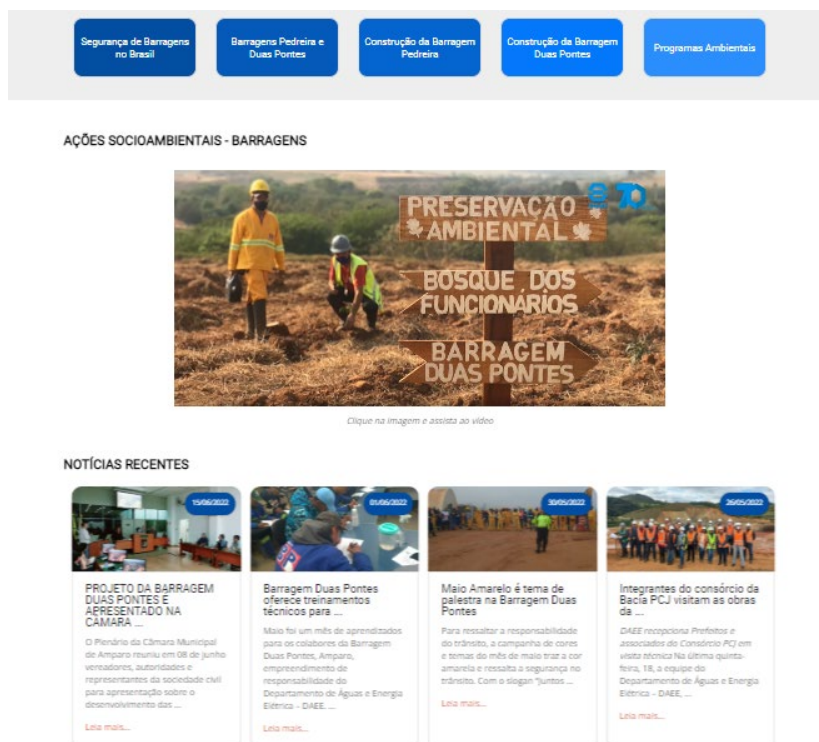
Segurança de Barragens no Brasil

Barragens Pedreira e Duas Pontes

Construção da Barragem Pedreira

Construção da Barragem Duas Pontes

Programas Ambientais

AÇÕES SOCIOAMBIENTAIS - BARRAGENS

PRESERVAÇÃO AMBIENTAL

BOSQUE DOS FUNCIONÁRIOS

BARRAGEM DUAS PONTES

Clique na imagem e assista ao vídeo

NOTÍCIAS RECENTES

15/06/2022

PROJETO DA BARRAGEM DUAS PONTES E APRESENTADO NA CÂMARA ...

O Plenário da Câmara Municipal de Amparo reuniu em 08 de junho vereadores, autoridades e representantes da sociedade civil para apresentação sobre o desenvolvimento das ...

Leia mais...

01/06/2022

Barragem Duas Pontes oferece treinamentos técnicos para ...

Maio foi um mês de aprendizados para os colaboradores da Barragem Duas Pontes, Amparo, empreendimento de responsabilidade do Departamento de Águas e Energia Elétrica – DAEE. ...

Leia mais...

30/05/2022

Maio Amarelo é tema de palestra na Barragem Duas Pontes

Para ressaltar a responsabilidade do trânsito, a campanha de cores e temas do mês de maio traz a cor amarela e ressalta a segurança no trânsito. Com o slogan "Juntos ...

Leia mais...

26/05/2022

Integrantes do consórcio da Bacia PCJ visitam as obras da ...

DAEE recepciona Prefeitos e associados do Consórcio PCJ em visita técnica Na última quinta-feira, 18, a equipe do Departamento de Águas e Energia Elétrica – DAEE, ...

Leia mais...